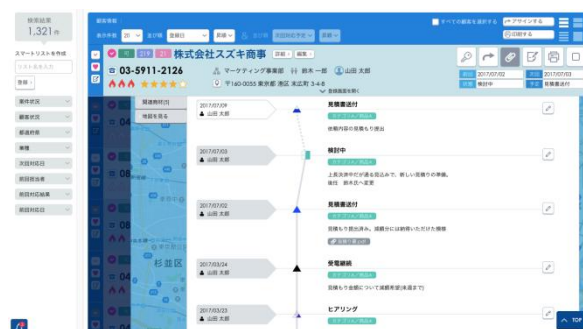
検索結果
1,321件

スマートリストを作成
リスト名を入力
登録

案件状況
顧客状況
都道府県
業種
次回対応日
前回担当者
前回対応結果
前回対応日

顧客情報
表示件数 20 並び順 登録日 昇順 並び順 次回対応予定 昇順
すべての顧客を選択する アサインする 印刷する

株式会社スズキ商事 詳細 編集 詳細
03-5911-2126
マーケティング事業部 鈴木 一郎 山田 太郎
〒160-0033 東京都 港区 某広町 3-4-8
登録 2017/07/02 次回 2017/07/03
担当 山田 太郎 状態 検討中 結果 見積書送付

関連資料(1)
地図を見る

2017/07/09
山田 太郎
見積書送付
お客様内容の見積もり提示

2017/07/03
山田 太郎
検討中
上長決済中だが通る見込みがあり、新しい見積りの準備。後任 鈴木氏へ変更

2017/07/02
山田 太郎
見積書送付
見積もり提出済み。減額分には納得いただけた模様

2017/03/24
山田 太郎
受電継続
見積もり金額について減額希望(未提出です)

2017/03/23
山田 太郎
ヒアリング

杉並区
TOP